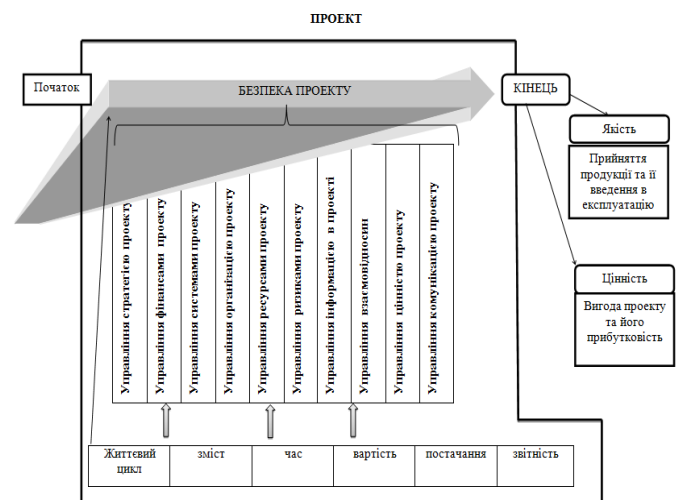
ПРОЕКТ

Початок

БЕЗПЕКА ПРОЕКТУ

КІНЕЦЬ

Якість

Прийняття продукції та її введення в експлуатацію

Цінність

Вигода проекту та його прибутковість

Управління стратегією проекту

Управління фінансами проекту

Управління системами проекту

Управління організацією проекту

Управління ресурсами проекту

Управління ризиками проекту

Управління інформацією в проекті

Управління взаємовідносин

Управління цінністю проекту

Управління комунікацією проекту

| Життєвий цикл | зміст | час | вартість | постачання | звітність |
|---|---|---|---|---|---|